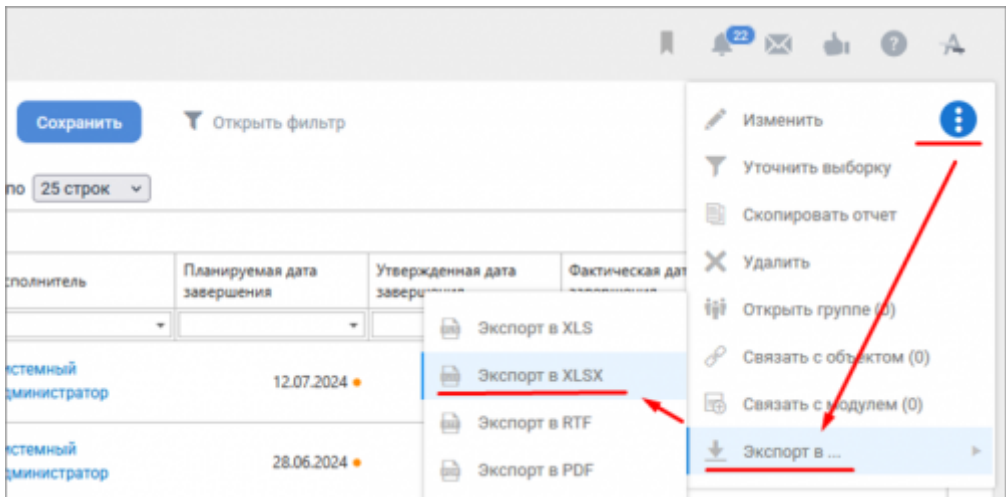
22

Сохранить

Открыть фильтр

по 25 строк

сполнитель

Планируемая дата завершения

Утвержденная дата заверш

Фактическая дат

истемный дминистратор

12.07.2024

истемный дминистратор

28.06.2024

Экспорт в XLS

Экспорт в XLSX

Экспорт в RTF

Экспорт в PDF

Изменить

Уточнить выборку

Скопировать отчет

Удалить

Открыть группе (0)

Связать с объектом (0)

Связать с модулем (0)

Экспорт в ...